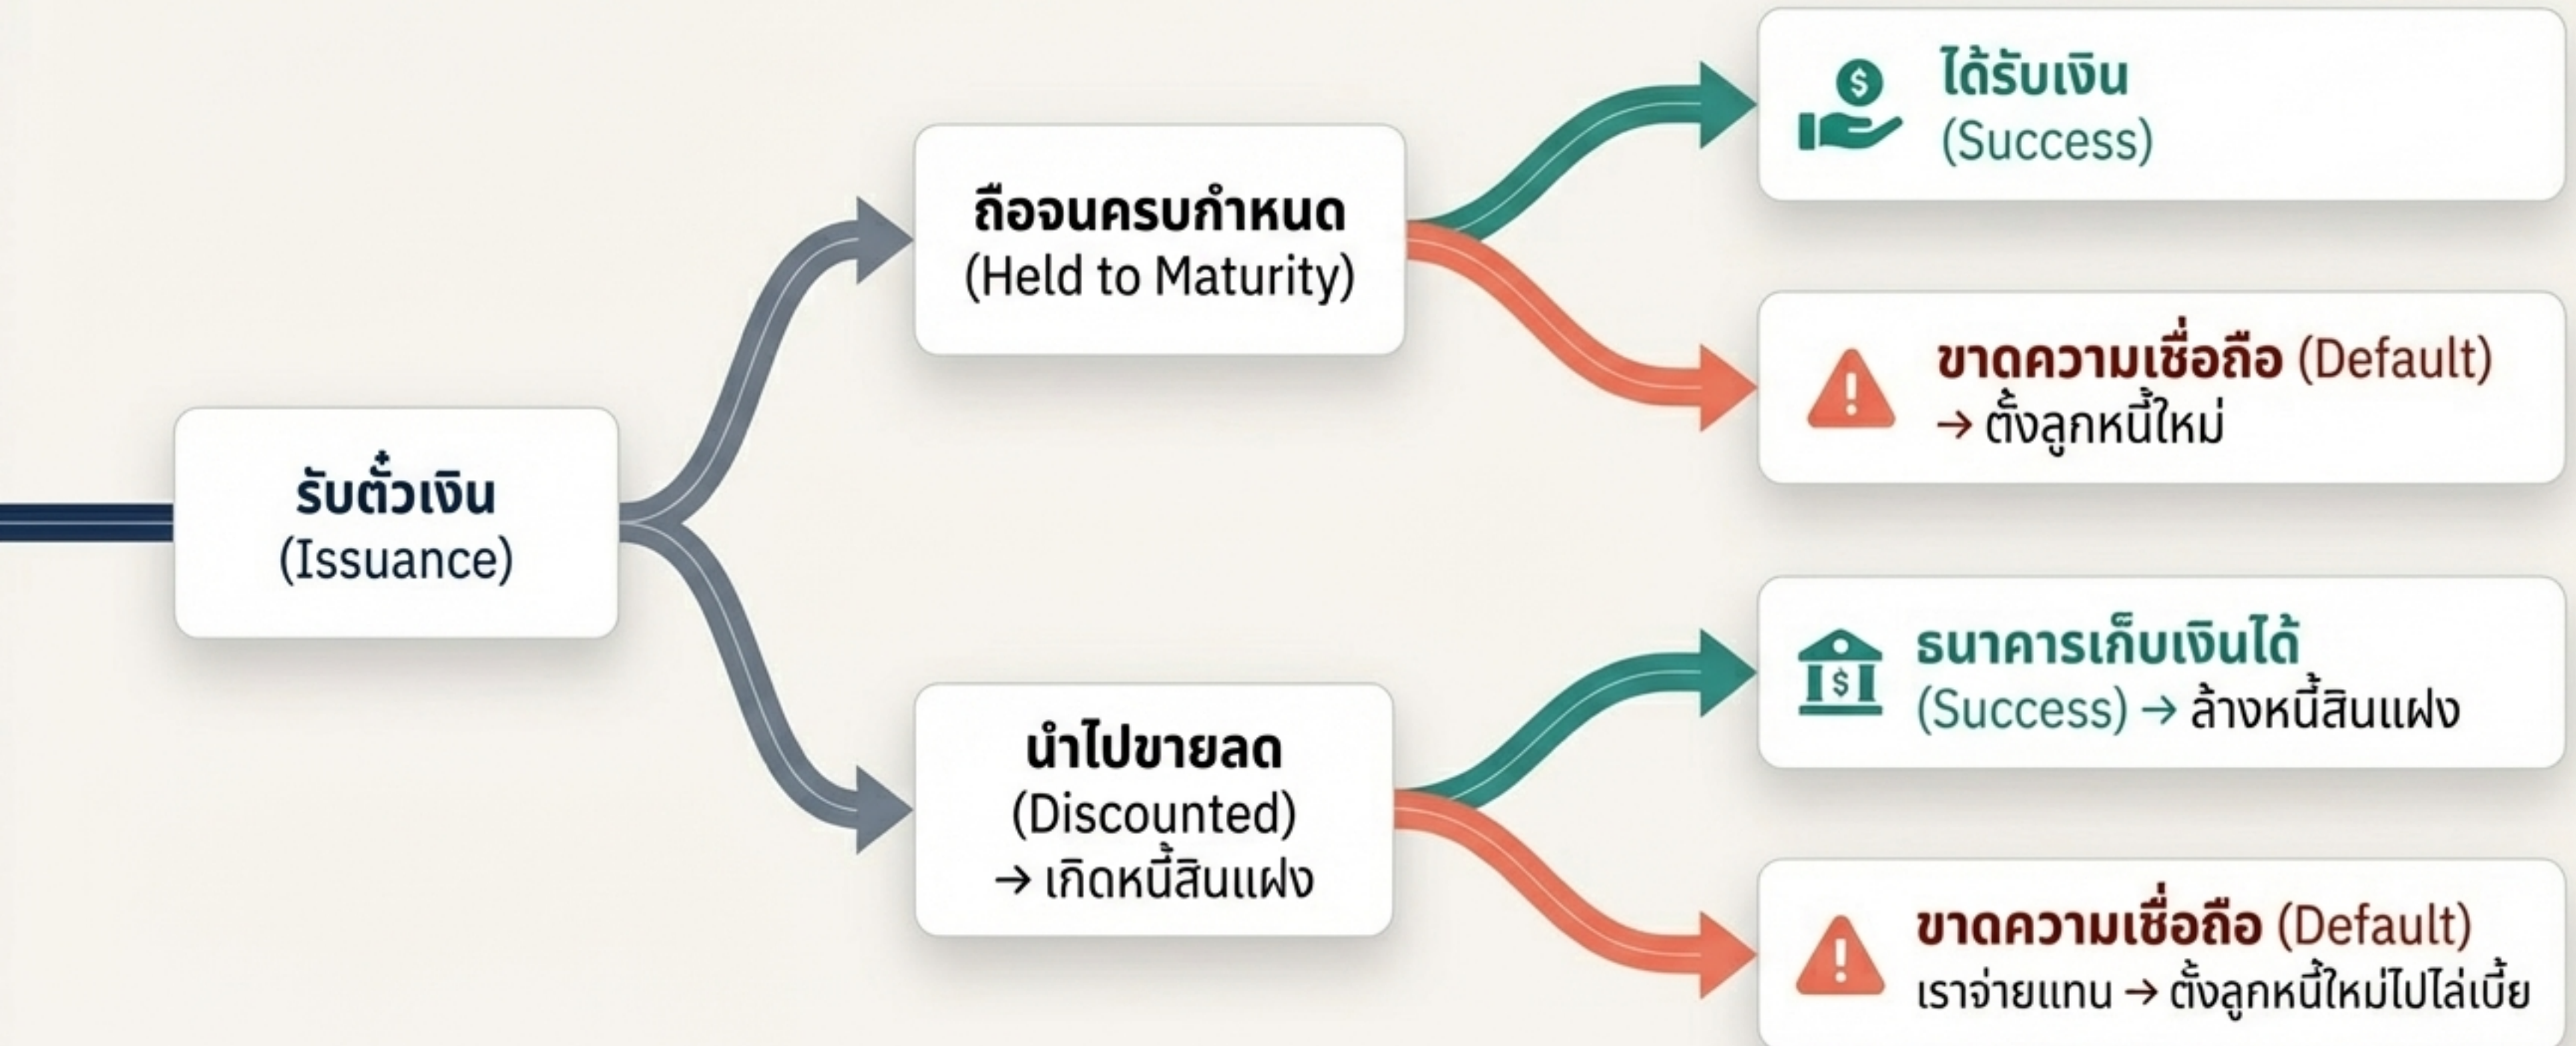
รับตั๋วเงิน
(Issuance)

ถือจนครบกำหนด
(Held to Maturity)

ได้รับเงิน
(Success)

ขาดความเชื่อถือ (Default)
→ ตั้งลูกหนี้ใหม่

นำไปขายลด
(Discounted)
→ เกิดหนี้สินแฝง

ธนาคารเก็บเงินได้
(Success) → ล้างหนี้สินแฝง

$

ขาดความเชื่อถือ (Default)
เราจ่ายแทน → ตั้งลูกหนี้ใหม่ไปไล่เบี้ย